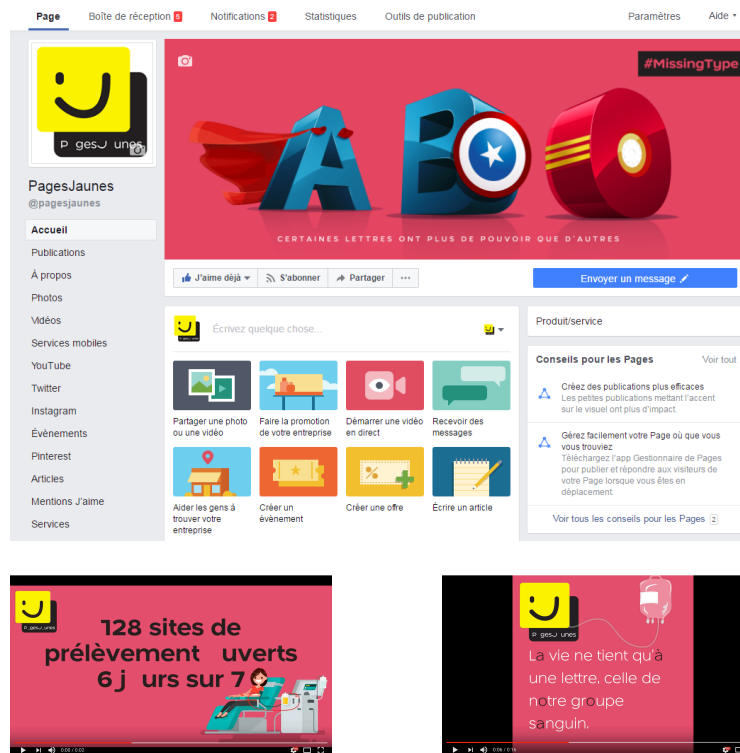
Page Boîte de réception 6 Notifications 2 Statistiques Outils de publication Paramètres Aide

P gesJ unes

#MissingType

CERTAINES LETTRES ONT PLUS DE POUVOIR QUE D'AUTRES

PagesJaunes
@pagesjaunes

Accueil
Publications
À propos
Photos
Vidéos
Services mobiles
YouTube
Twitter
Instagram
Évènements
Pinterest
Articles
Mentions J'aime
Services

J'aime déjà S'abonner Partager ···

Envoyer un message

Écrivez quelque chose...

Partager une photo ou une vidéo
Faire la promotion de votre entreprise
Démarrer une vidéo en direct
Recevoir des messages
Aider les gens à trouver votre entreprise
Créer un évènement
Créer une offre
Écrire un article

Produit/service

Conseils pour les Pages Voir tout

Créez des publications plus efficaces
Les petites publications mettant l'accent sur le visuel ont plus d'impact.

Gérez facilement votre Page où que vous vous trouviez
Téléchargez l'app Gestionnaire de Pages pour publier et répondre aux visiteurs de votre Page lorsque vous êtes en déplacement.

Voir tous les conseils pour les Pages 2

P gesJ unes
128 sites de prélèvement uverts 6 j urs sur 7
0:00 / 0:32

P gesJ unes
La vie ne tient qu'à une lettre, celle de notre groupe sanguin.
0:06 / 0:16